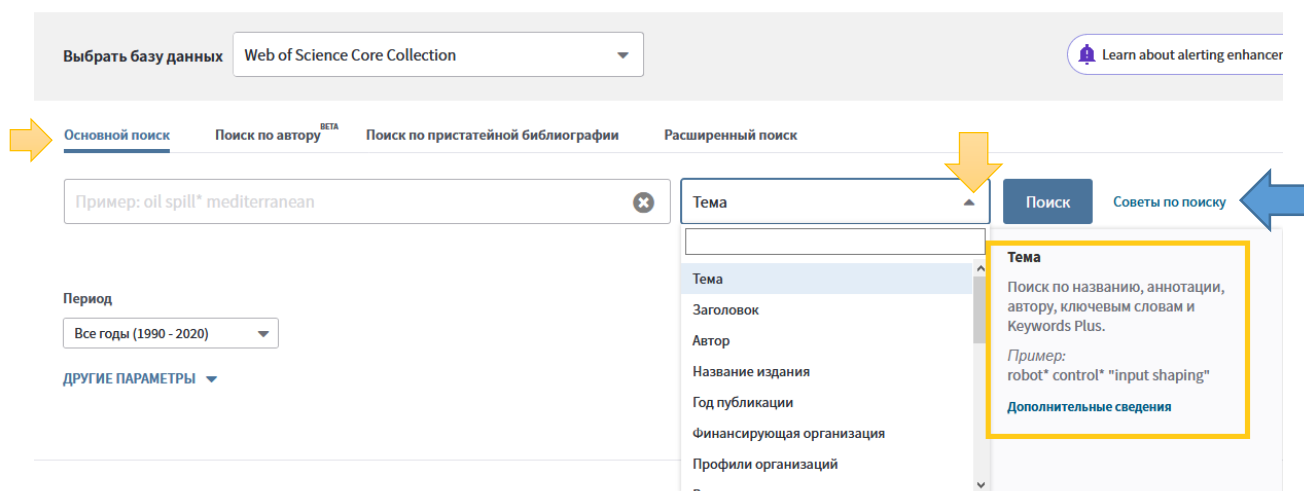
Выбрать базу данных Web of Science Core Collection

Learn about alerting enhancer

Основной поиск Поиск по автору BETA Поиск по пристатейной библиографии Расширенный поиск

Пример: oil spill* mediterranean

Тема

Поиск

Советы по поиску

Тема
Заголовок
Автор
Название издания
Год публикации
Финансирующая организация
Профили организаций

Тема

Поиск по названию, аннотации, автору, ключевым словам и Keywords Plus.

Пример:
robot* control* "input shaping"

Дополнительные сведения

Период

Все годы (1990 - 2020)

ДРУГИЕ ПАРАМЕТРЫ